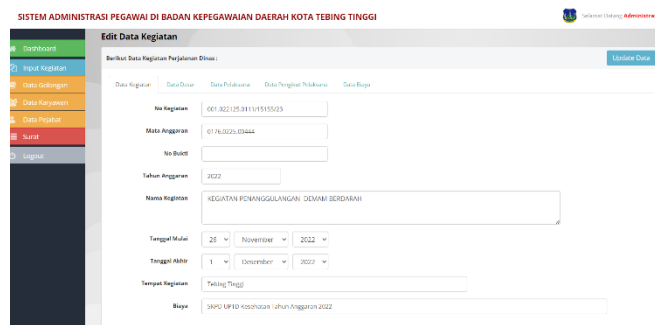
SISTEM ADMINISTRASI PEGAWAI DI BADAN KEPEGAWAIAN DAERAH KOTA TEBING TINGGI

Selamat Datang, Administra

Dashboard
Input Kegiatan
Data Golongan
Data Karyawan
Data Pejabat
Surat
Logout

Edit Data Kegiatan

Berikut Data Kegiatan Perjalanan Dinas :

Update Data

Data Kegiatan | Data Dasar | Data Pelaksana | Data Pengikut Pelaksana | Data Biaya

No Kegiatan: 001.322125.0111/15155/23
Mata Anggaran: 0176.0225.03444
No Bukti:
Tahun Anggaran: 2022
Nama Kegiatan: KEGIATAN PENANGGULANGAN DEMAM BERDARAH
Tanggal Mulai: 25 | November | 2022
Tanggal Akhir: 1 | Desember | 2022
Tempat Kegiatan: Tebing Tinggi
Biaya: SKPD UPTD Kesehatan Tahun Anggaran 2022